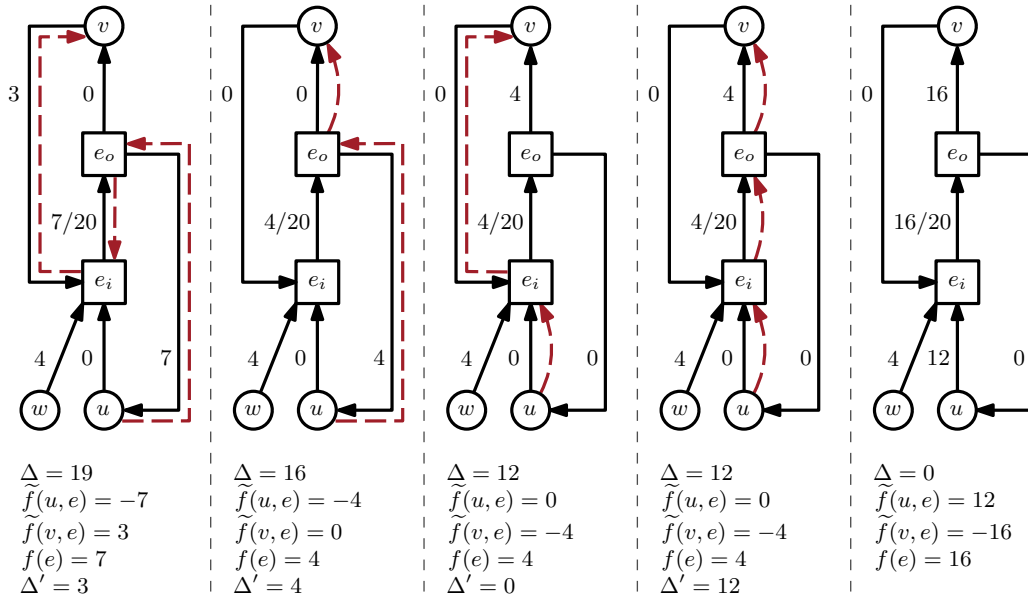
$v$
3
0
$e_o$
7/20
$e_i$
4
0
7
$w$
$u$

$\Delta = 19$
$\widetilde{f}(u,e) = -7$
$\widetilde{f}(v,e) = 3$
$f(e) = 7$
$\Delta' = 3$

$v$
0
0
$e_o$
4/20
$e_i$
4
0
4
$w$
$u$

$\Delta = 16$
$\widetilde{f}(u,e) = -4$
$\widetilde{f}(v,e) = 0$
$f(e) = 4$
$\Delta' = 4$

$v$
0
4
$e_o$
4/20
$e_i$
4
0
0
$w$
$u$

$\Delta = 12$
$\widetilde{f}(u,e) = 0$
$\widetilde{f}(v,e) = -4$
$f(e) = 4$
$\Delta' = 0$

$v$
0
4
$e_o$
4/20
$e_i$
4
0
0
$w$
$u$

$\Delta = 12$
$\widetilde{f}(u,e) = 0$
$\widetilde{f}(v,e) = -4$
$f(e) = 4$
$\Delta' = 12$

$v$
0
16
$e_o$
16/20
$e_i$
4
12
0
$w$
$u$

$\Delta = 0$
$\widetilde{f}(u,e) = 12$
$\widetilde{f}(v,e) = -16$
$f(e) = 16$